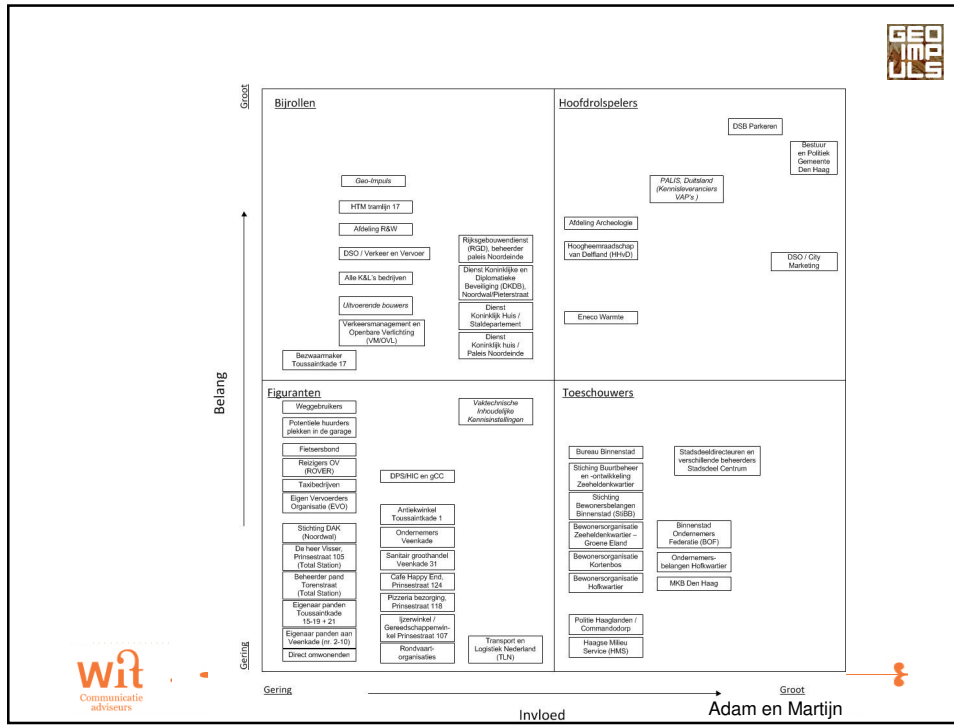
GEO IMP ULS

Groot

Belang

Gering

Bijrollen

Geo-Impuls

HTM tramlijn 17

Afdeling R&W

DSO / Verkeer en Vervoer

Alle K&L's bedrijven

Uitvoerende bouwers

Verkeersmanagement en Openbare Verlichting (VM/OVL)

Bezwaarmaker Toussaintkade 17

Rijksgebouwendienst (RGD), beheerder paleis Noordeinde

Dienst Koninklijke en Diplomatieke Beveiliging (DKDB), Noordwal/Pieterstraat

Dienst Koninklijk Huis / Staldepartement

Dienst Koninklijk huis / Paleis Noordeinde

Hoofdrolspelers

DSB Parkeren

Bestuur en Politiek Gemeente Den Haag

PALIS, Duitsland (Kennisleveranciers VAP's )

Afdeling Archeologie

Hoogheemraadschap van Delfland (HHvD)

DSO / City Marketing

Eneco Warmte

Figuranten

Weggebruikers

Potentiele huurders plekken in de garage

Fietsersbond

Reizigers OV (ROVER)

Taxibedrijven

Eigen Vervoerders Organisatie (EVO)

Stichting DAK (Noordwal)

De heer Visser, Prinsestraat 105 (Total Station)

Beheerder pand Torenstraat (Total Station)

Eigenaar panden Toussaintkade 15-19 + 21

Eigenaar panden aan Veenkade (nr. 2-10)

Direct omwonenden

Vaktechnische Inhoudelijke Kennisinstellingen

DPS/HIC en gCC

Antiekwinkel Toussaintkade 1

Ondernemers Veenkade

Sanitair groothandel Veenkade 31

Cafe Happy End, Prinsestraat 124

Pizzeria bezorging, Prinsestraat 118

Ijzerwinkel / Gereedschappenwinkel Prinsestraat 107

Rondvaart-organisaties

Transport en Logistiek Nederland (TLN)

Toeschouwers

Bureau Binnenstad

Stichting Buurtbeheer en -ontwikkeling Zeeheldenkwartier

Stichting Bewonersbelangen Binnenstad (StiBB)

Bewonersorganisatie Zeeheldenkwartier – Groene Eland

Bewonersorganisatie Kortenbos

Bewonersorganisatie Hofkwartier

Politie Haaglanden / Commandodorp

Haagse Milieu Service (HMS)

Stadsdeeldirecteuren en verschillende beheerders Stadsdeel Centrum

Binnenstad Ondernemers Federatie (BOF)

Ondernemers-belangen Hofkwartier

MKB Den Haag

Gering

Groot

Invloed

Adam en Martijn

Wit Communicatie adviseurs